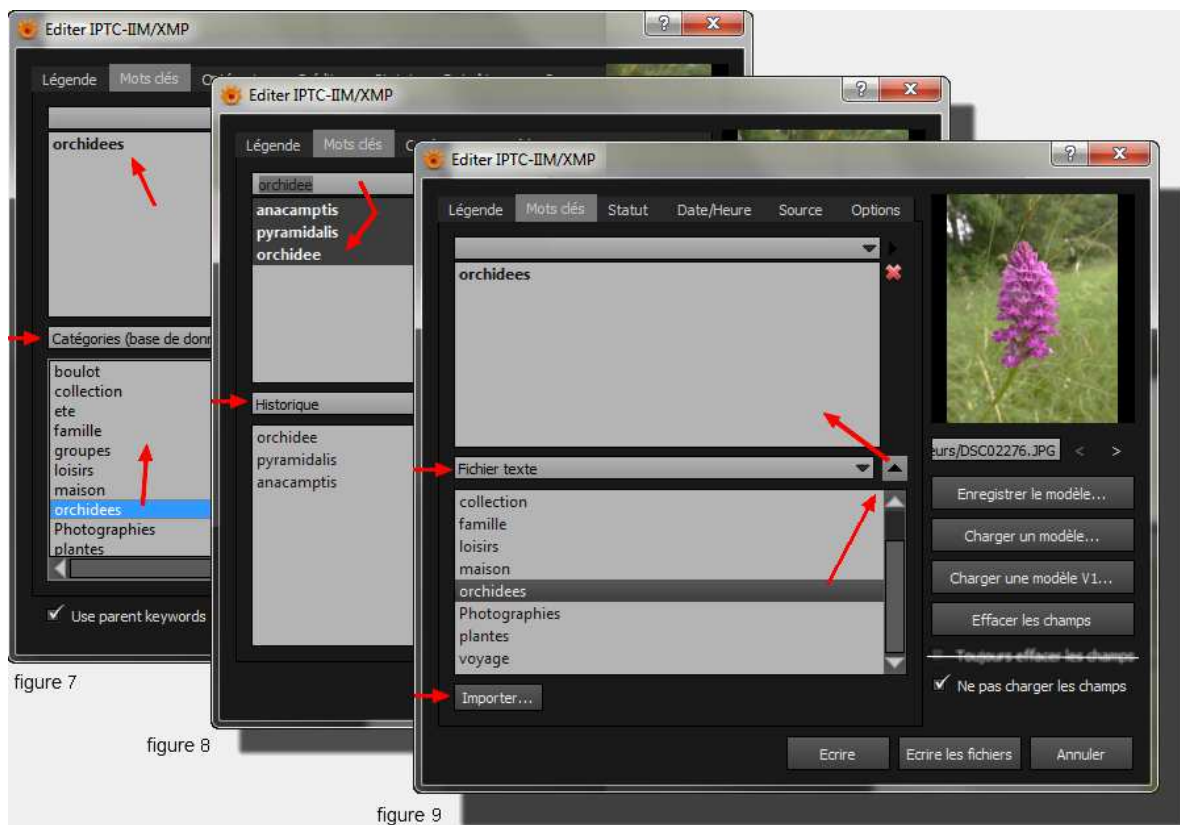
Editer IPTC-IIM/XMP

Légende Mots clés

orchidees

Catégories (base de donn

boulot
collection
ete
famille
groupes
loisirs
maison
orchidees
Photographies
plantes

Use parent keywords

figure 7

Editer IPTC-IIM/XMP

Légende Mots clés

orchidee

anacamptis
pyramidalis
orchidee

Historique

orchidee
pyramidalis
anacamptis

figure 8

Editer IPTC-IIM/XMP

Légende Mots clés Statut Date/Heure Source Options

orchidees

Fichier texte

collection
famille
loisirs
maison
orchidees
Photographies
plantes
voyage

Importer...

eurs/DSC02276.JPG < >

Enregistrer le modèle...

Charger un modèle...

Charger une modèle V1...

Effacer les champs

Toujours effacer les champs

Ne pas charger les champs

Ecrire Ecrire les fichiers Annuler

figure 9